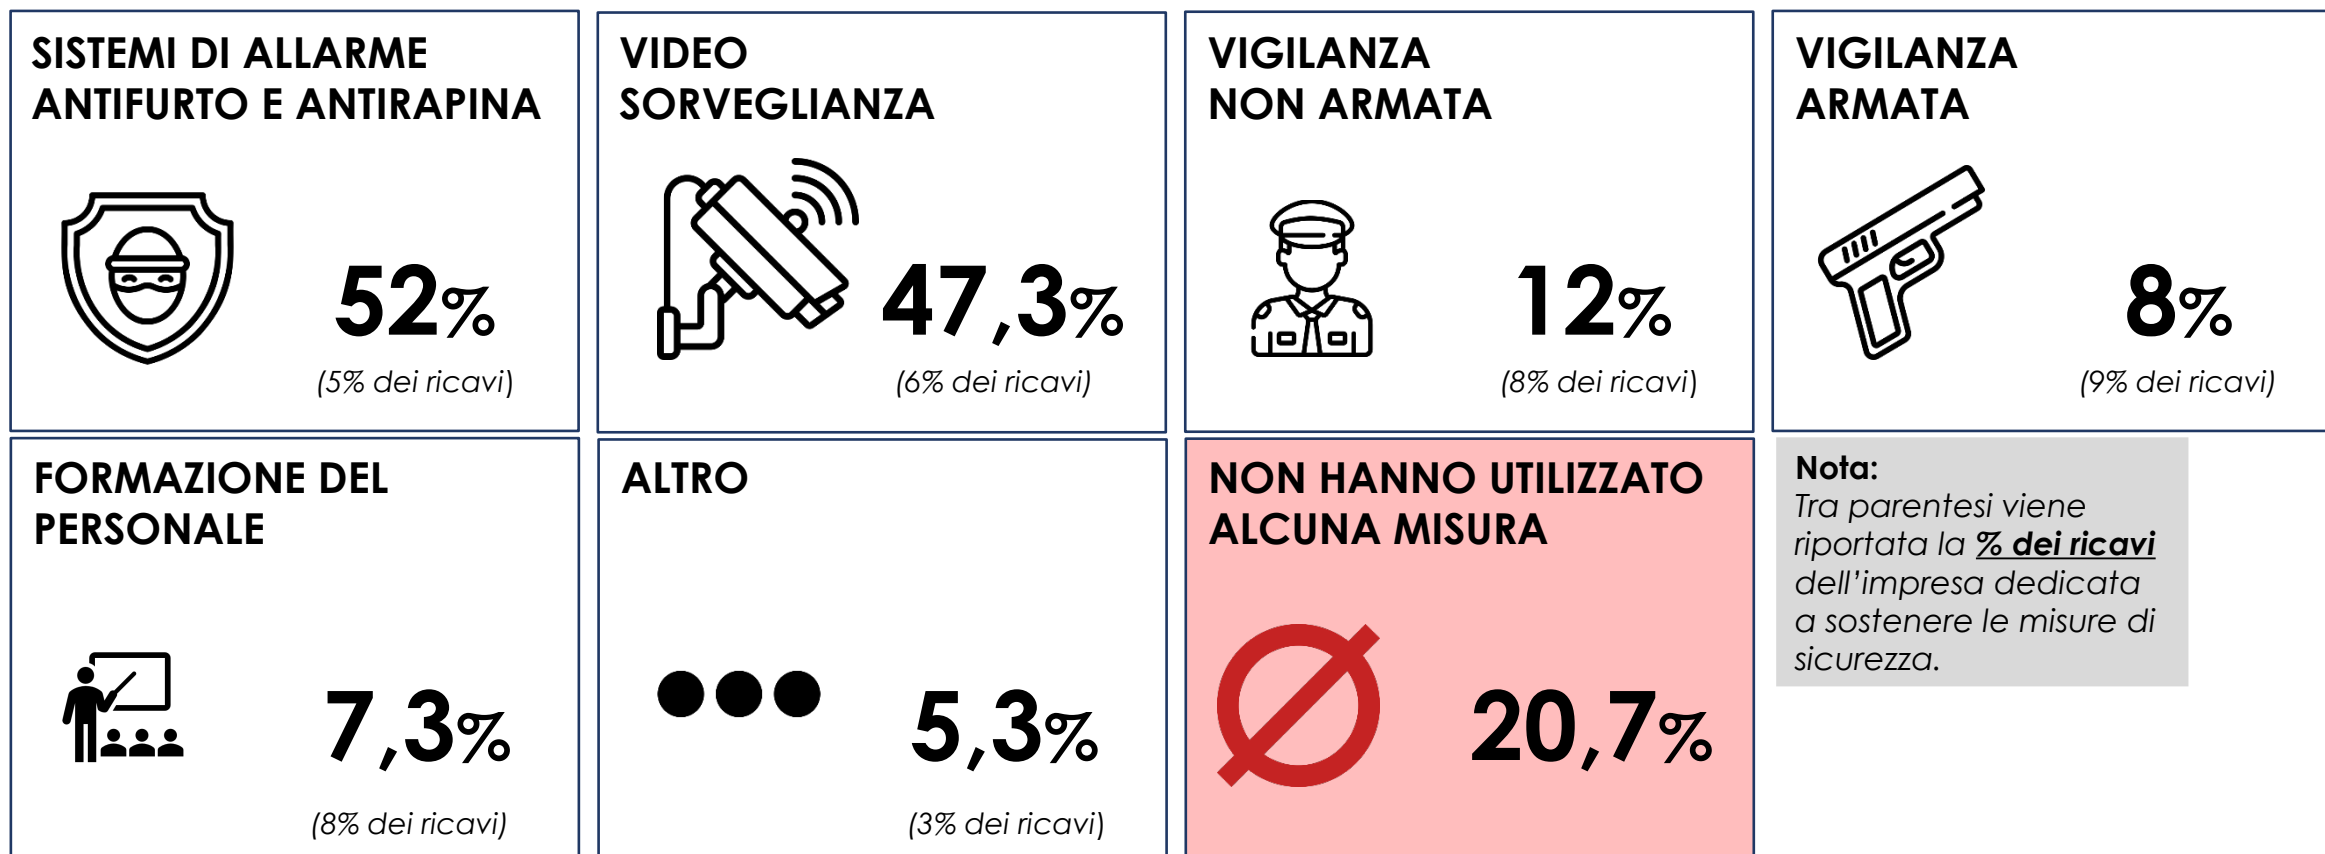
SISTEMI DI ALLARME ANTIFURTO E ANTIRAPINA

52%

(5% dei ricavi)

VIDEO SORVEGLIANZA

47,3%

(6% dei ricavi)

VIGILANZA NON ARMATA

12%

(8% dei ricavi)

VIGILANZA ARMATA

8%

(9% dei ricavi)

FORMAZIONE DEL PERSONALE

7,3%

(8% dei ricavi)

ALTRO

5,3%

(3% dei ricavi)

NON HANNO UTILIZZATO ALCUNA MISURA

20,7%

Nota:
Tra parentesi viene riportata la % dei ricavi dell'impresa dedicata a sostenere le misure di sicurezza.